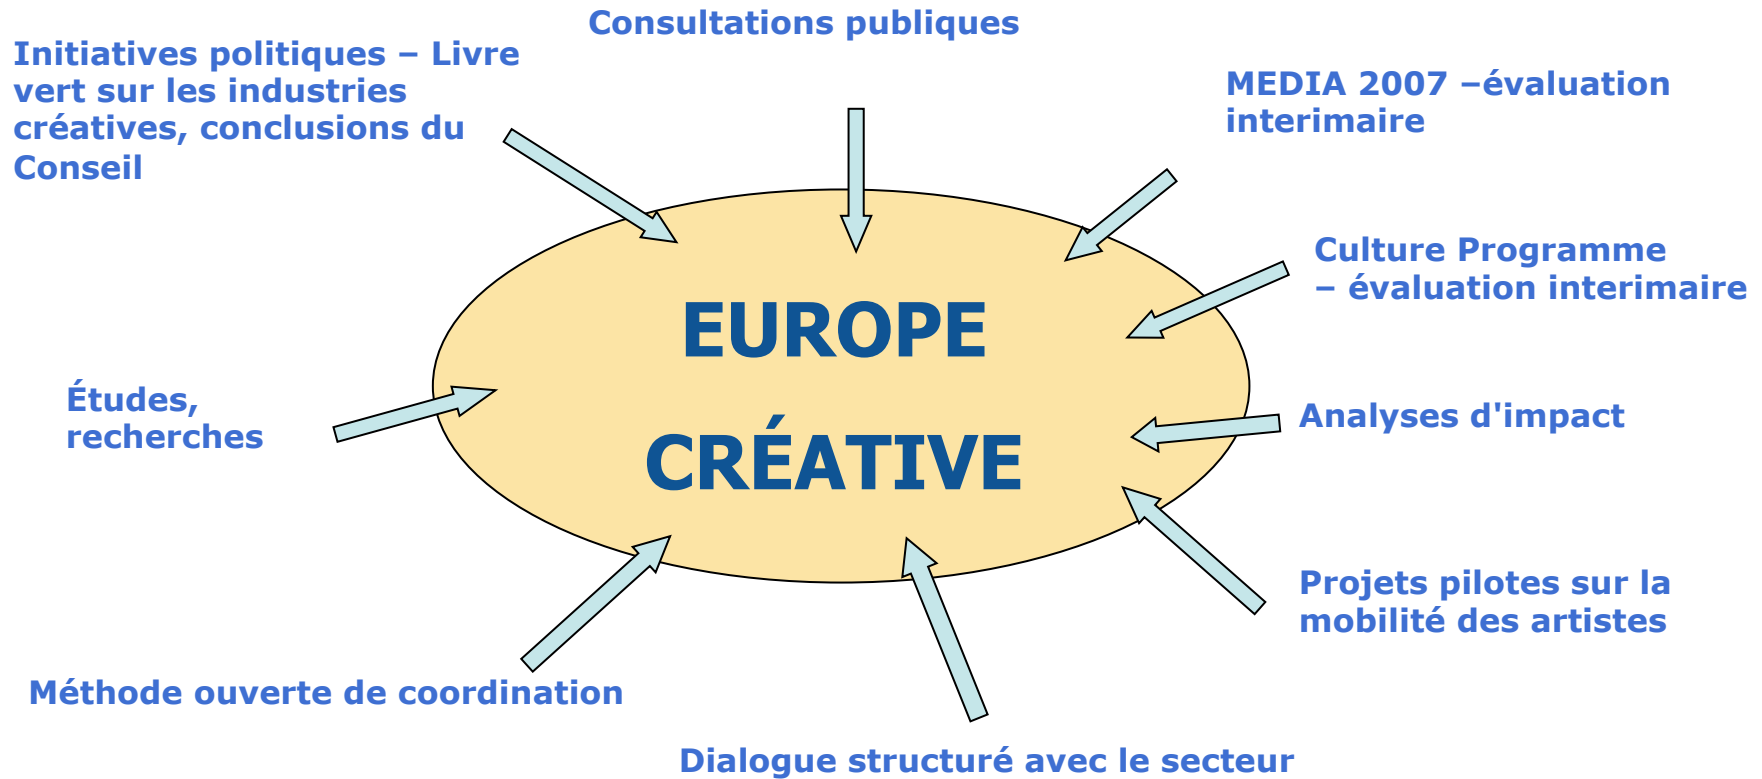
Consultations publiques

Initiatives politiques – Livre vert sur les industries créatives, conclusions du Conseil

MEDIA 2007 –évaluation interimaire

Culture Programme – évaluation interimaire

EUROPE

CRÉATIVE

Études, recherches

Analyses d'impact

Projets pilotes sur la mobilité des artistes

Méthode ouverte de coordination

Dialogue structuré avec le secteur